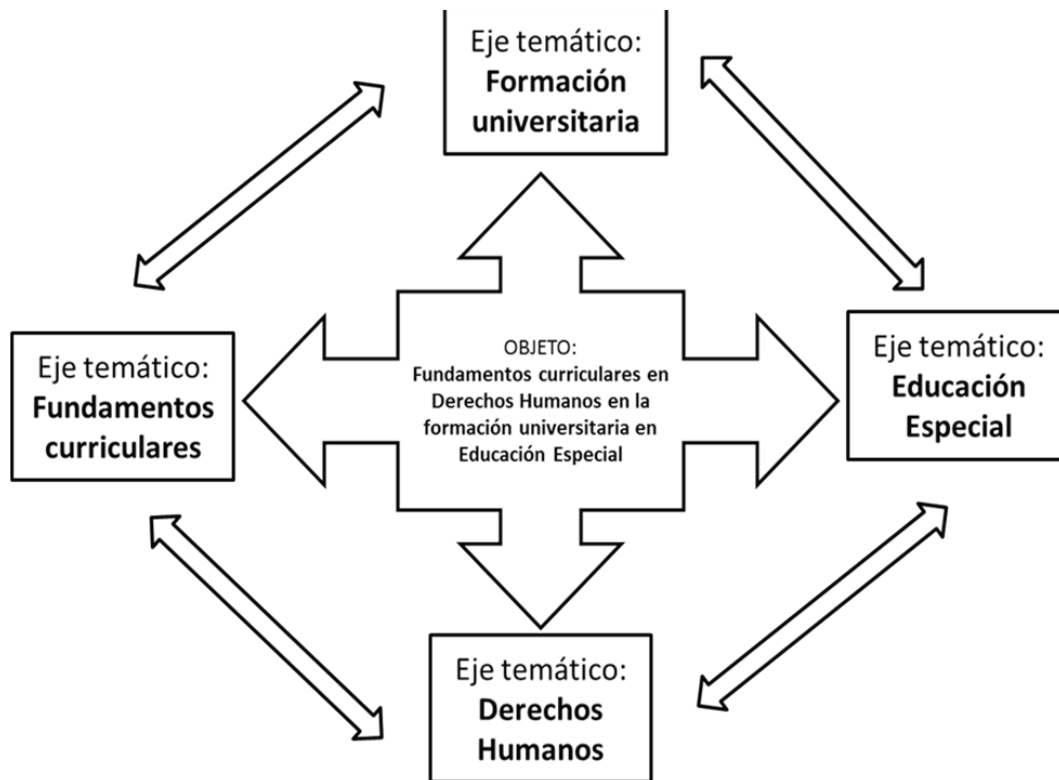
Eje temático:
**Formación universitaria**

Eje temático:
**Fundamentos curriculares**

OBJETO:
**Fundamentos curriculares en Derechos Humanos en la formación universitaria en Educación Especial**

Eje temático:
**Educación Especial**

Eje temático:
**Derechos Humanos**